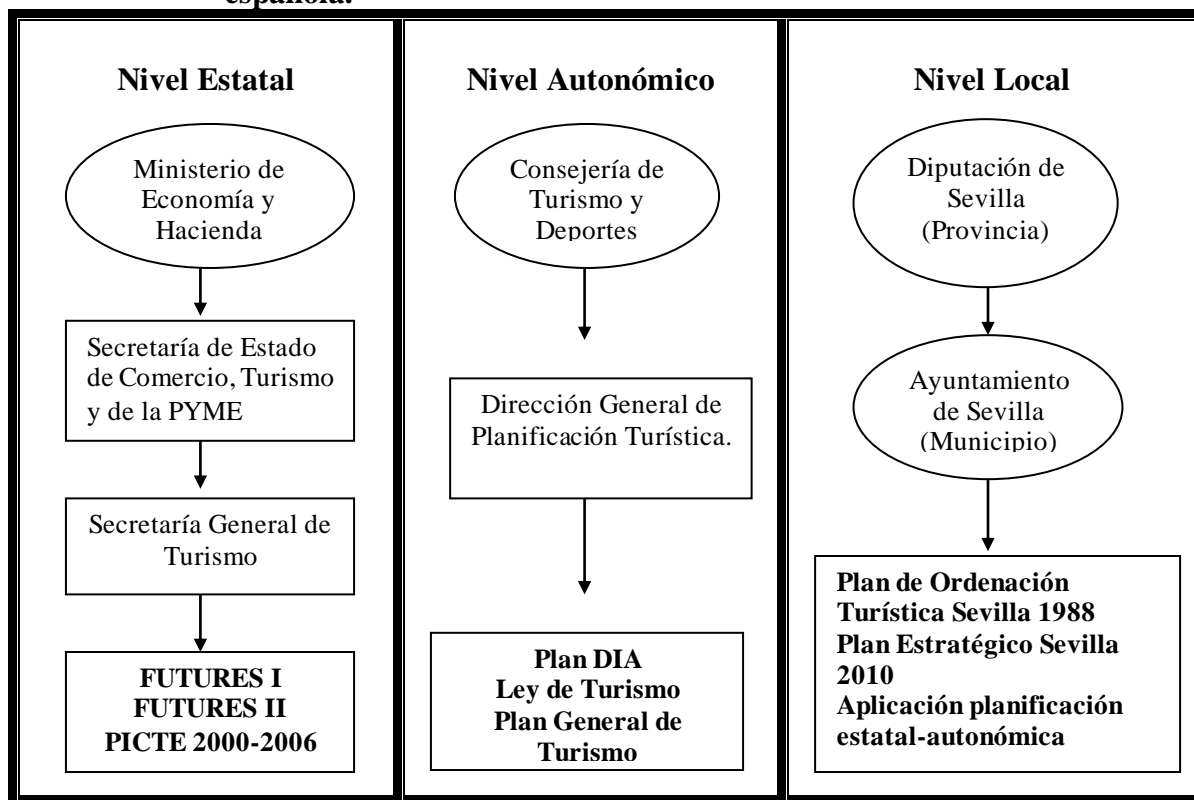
española.

Nivel Estatal

Ministerio de Economía y Hacienda

Secretaría de Estado de Comercio, Turismo y de la PYME

Secretaría General de Turismo

FUTURES I
FUTURES II
PICTE 2000-2006

Nivel Autonómico

Consejería de Turismo y Deportes

Dirección General de Planificación Turística.

Plan DIA
Ley de Turismo
Plan General de Turismo

Nivel Local

Diputación de Sevilla (Provincia)

Ayuntamiento de Sevilla (Municipio)

Plan de Ordenación Turística Sevilla 1988
Plan Estratégico Sevilla 2010
Aplicación planificación estatal-autonómica